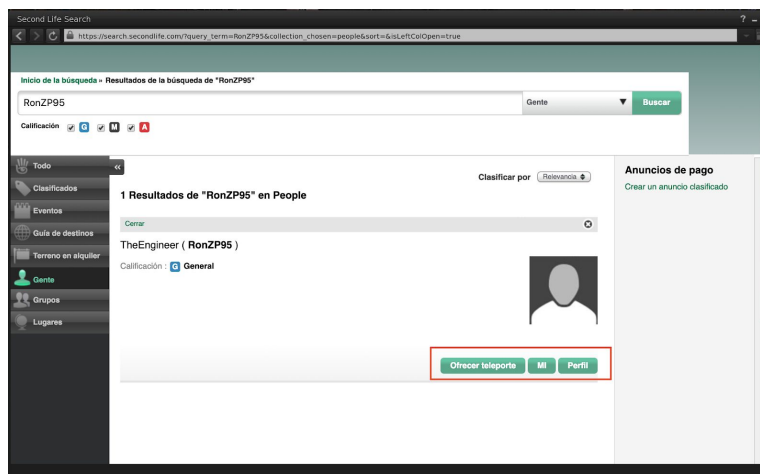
Second Life Search

? –

https://search.secondlife.com/?query_term=RonZP95&collection_chosen=people&sort=&isLeftColOpen=true

Inicio de la búsqueda » Resultados de la búsqueda de "RonZP95"

RonZP95

Gente

Buscar

Calificación G M A

Todo

Clasificados

Eventos

Guía de destinos

Terreno en alquiler

Gente

Grupos

Lugares

«

Clasificar por Relevancia

1 Resultados de "RonZP95" en People

Cerrar

TheEngineer ( RonZP95 )

Calificación : G General

Ofrecer teleporte

MI

Perfil

Anuncios de pago

Crear un anuncio clasificado